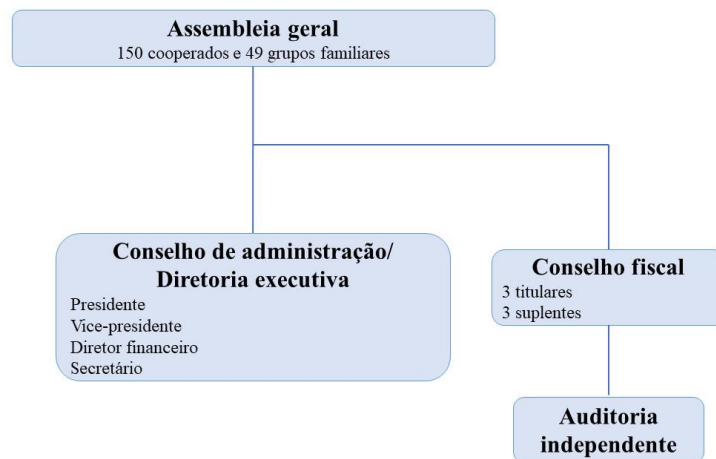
Assembleia geral
150 cooperados e 49 grupos familiares

Conselho de administração/
Diretoria executiva
Presidente
Vice-presidente
Diretor financeiro
Secretário

Conselho fiscal
3 titulares
3 suplentes

Auditoria
independente